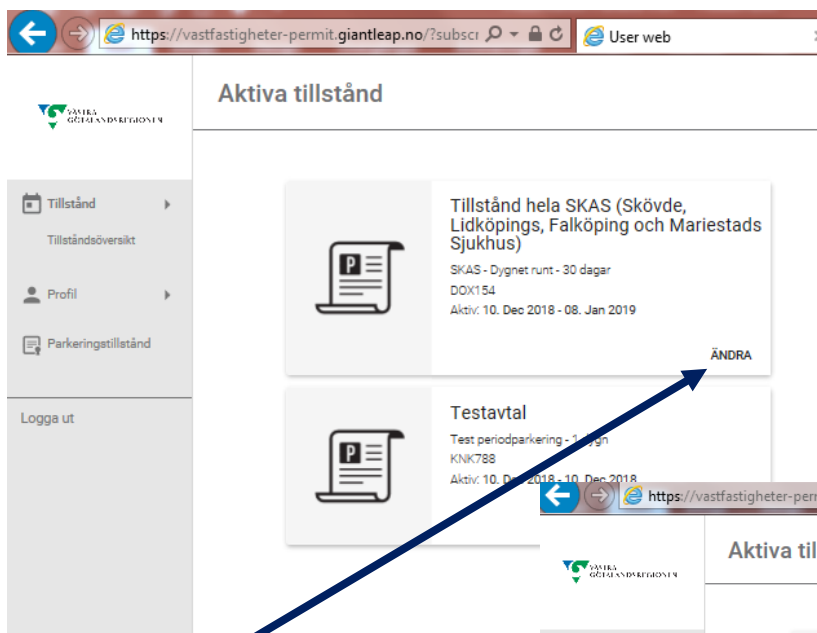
https://vastfastigheter-permit.giantleap.no/?subscr
User web

VÄSTRA GÖTALANDSREGIONEN

Aktiva tillstånd

Tillstånd
Tillståndsöversikt
Profil
Parkeringstillstånd
Logga ut

Tillstånd hela SKAS (Skövde, Lidköpings, Falköping och Mariestads Sjukhus)
SKAS - Dygnet runt - 30 dagar
DOX154
Aktiv: 10. Dec 2018 - 08. Jan 2019
ÄNDRA

Testavtal
Test periodparkering - 1 dygn
KNK788
Aktiv: 10. De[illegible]2018 - 10. Dec 2018

https://vastfastigheter-perm
VÄSTRA GÖTALANDSREGIONEN
Aktiva til